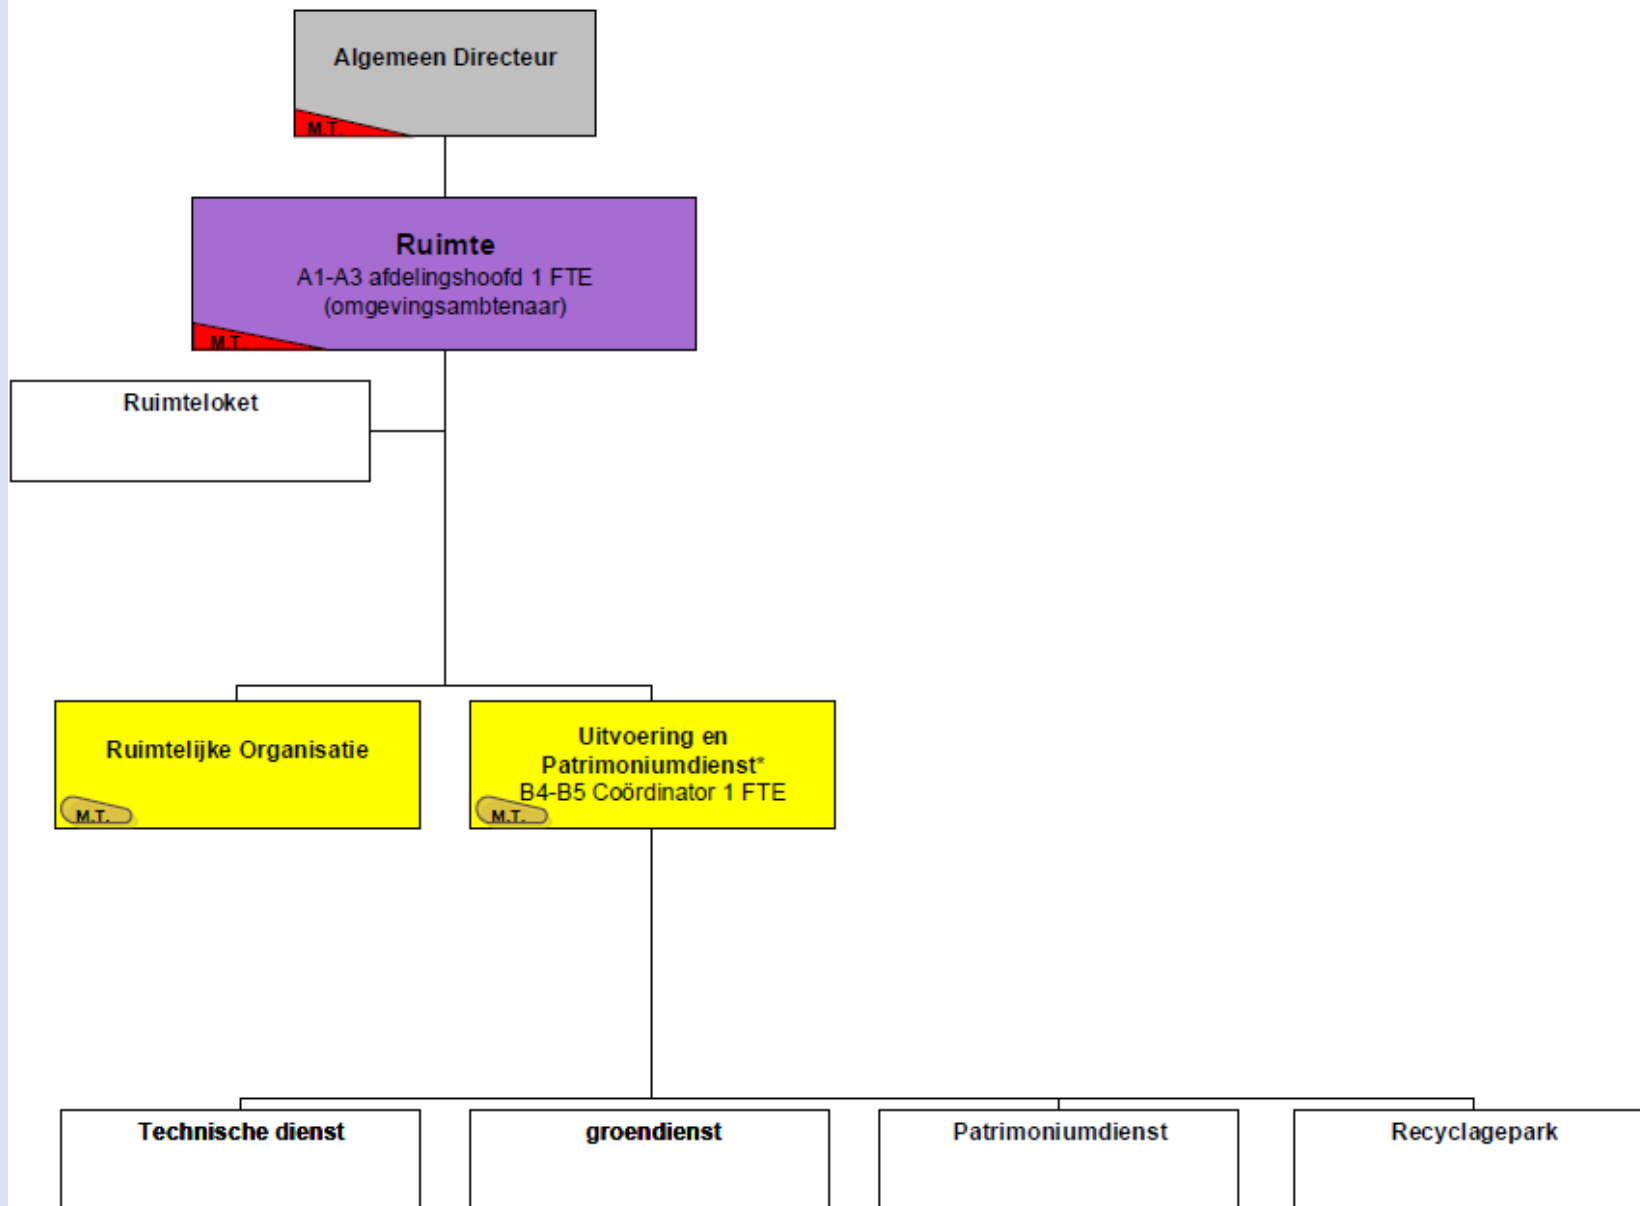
Algemeen Directeur

M.T.

Ruimte
A1-A3 afdelingshoofd 1 FTE
(omgevingsambtenaar)

M.T.

Ruimteloket

Ruimtelijke Organisatie

M.T.

Uitvoering en Patrimoniumdienst*
B4-B5 Coördinator 1 FTE

M.T.

Technische dienst

groendienst

Patrimoniumdienst

Recyclagepark